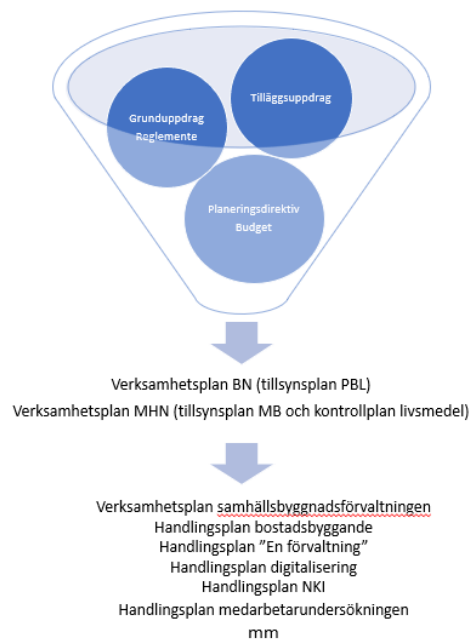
Tilläggsuppdrag

Grunduppdrag
Reglemente

Planeringsdirektiv
Budget

Verksamhetsplan BN (tillsynsplan PBL)
Verksamhetsplan MHN (tillsynsplan MB och kontrollplan livsmedel)

Verksamhetsplan samhällsbyggnadsförvaltningen
Handlingsplan bostadsbyggande
Handlingsplan ”En förvaltning”
Handlingsplan digitalisering
Handlingsplan NKI
Handlingsplan medarbetarundersökningen
mm